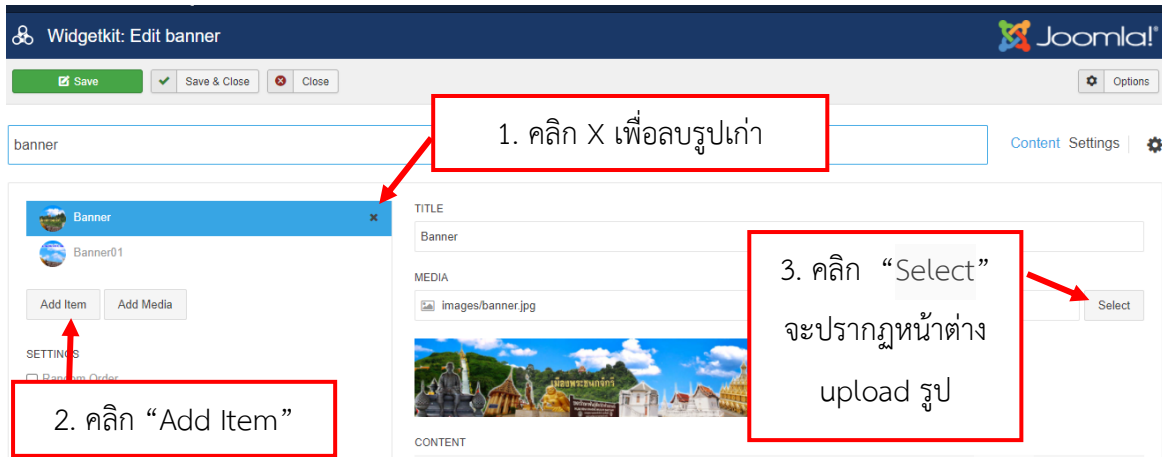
Widgetkit: Edit banner

Joomla!

Save

Save & Close

Close

Options

banner

1. คลิก X เพื่อลบรูปเก่า

Content Settings

Banner

Banner01

Add Item

Add Media

SETTINGS

Random Order

2. คลิก “Add Item”

TITLE

Banner

MEDIA

images/banner.jpg

Select

3. คลิก “Select” จะปรากฏหน้าต่าง upload รูป

CONTENT